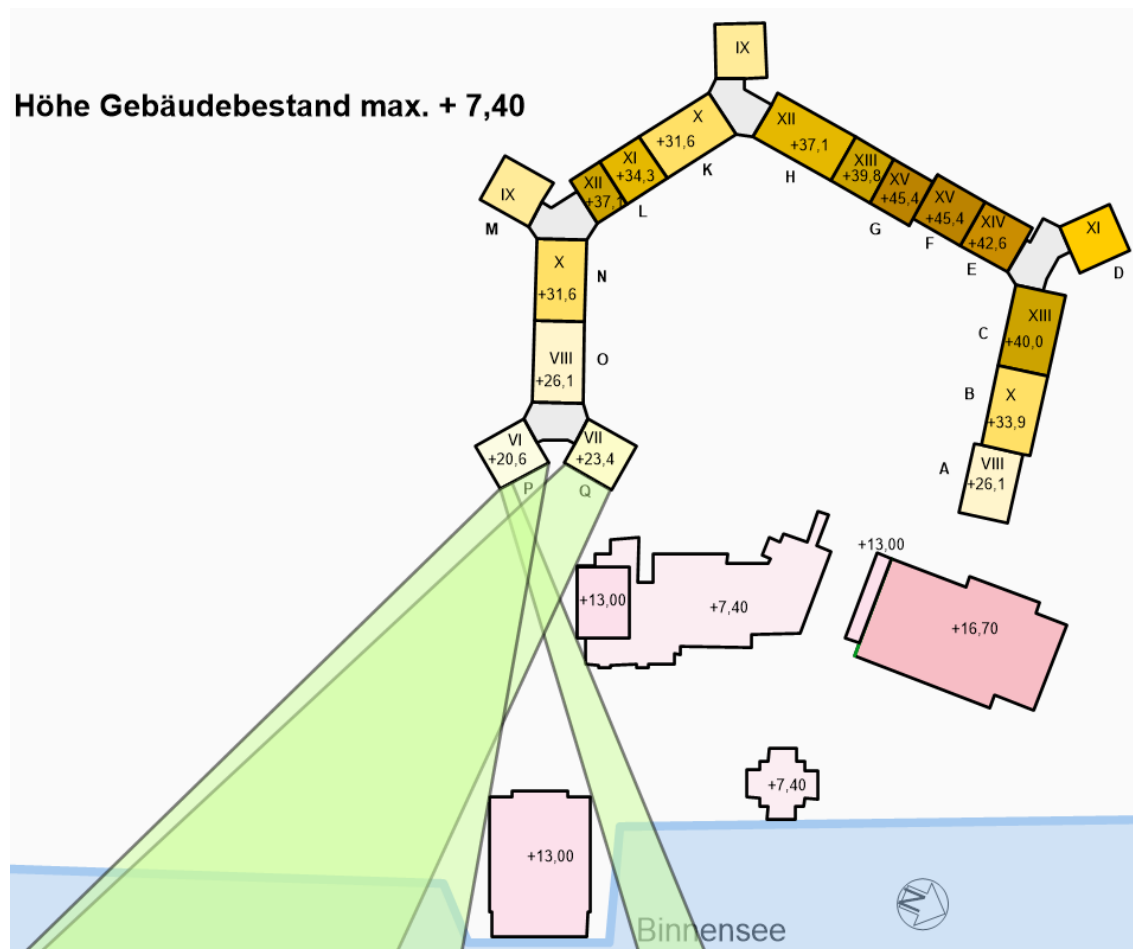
Höhe Gebäudebestand max. + 7,40

IX
X
+31,6
K
XI
+34,3
L
XII
+37,1
IX
M
XII
+37,1
H
XIII
+39,8
G
XV
+45,4
F
XV
+45,4
E
XIV
+42,6
XI
D
X
+31,6
N
VIII
+26,1
O
XIII
+40,0
C
X
+33,9
B
VIII
+26,1
A
VI
+20,6
P
VII
+23,4
Q
+13,00
+13,00
+7,40
+16,70
+7,40
+13,00
Binnensee